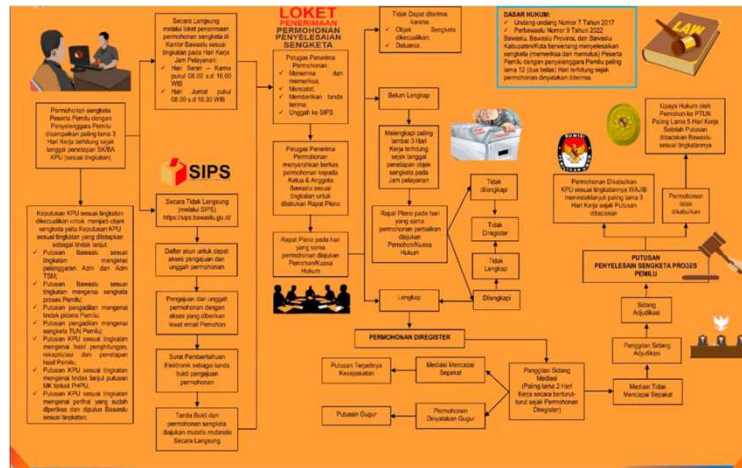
LOKET
PENERIMAAN
PERMOHONAN
PENYELESAIAN
SENGKETA

Permohonan sengketa Peserta Pemilu dengan Penyelenggara Pemilu disampaikan paling lama 3 Hari Kerja terhitung sejak tanggal penetapan SK/BA KPU (sesuai tingkatan)

SIPS

Keputusan KPU sesuai tingkatan dikecualikan untuk menjadi objek sengketa yaitu Keputusan KPU sesuai tingkatan yang ditetapkan sebagai tindak lanjut:
✓ Putusan Bawaslu sesuai tingkatan mengenai pelanggaran Adm dan Adm TSM;
✓ Putusan Bawaslu sesuai tingkatan mengenai sengketa proses Pemilu;
✓ Putusan pengadilan mengenai tindak pidana Pemilu;
✓ Putusan pengadilan mengenai sengketa TUN Pemilu;
✓ Putusan KPU sesuai tingkatan mengenai hasil penghitungan, rekapitulasi dan penetapan hasil Pemilu;
✓ Putusan KPU sesuai tingkatan mengenai tindak lanjut putusan MK terkait PHPU;
✓ Putusan KPU sesuai tingkatan mengenai perintah yang sudah diperiksa dan diputus Bawaslu sesuai tingkatan.

Secara Langsung melalui loket penerimaan permohonan sengketa di Kantor Bawaslu sesuai tingkatan pada Hari Kerja Jam Pelayanan:
✓ Hari Senin – Kamis pukul 08.00 s.d 16.00 WIB
✓ Hari Jumat pukul 08.00 s.d 16.30 WIB

Secara Tidak Langsung (melalui SIPS) http://sips.bawaslu.go.id/

Daftar akun untuk dapat akses pengajuan dan unggah permohonan

Pengajuan dan unggah permohonan dengan akses yang diberikan lewat email Pemohon

Surat Pemberitahuan Elektronik sebagai tanda bukti pengajuan permohonan

Tanda Bukti dan permohonan sengketa diajukan mutatis mutandis Secara Langsung

Petugas Penerima Permohonan:
✓ Menerima dan memeriksa;
✓ Mencatat;
✓ Memberikan tanda terima;
✓ Unggah ke SIPS

Petugas Penerima Permohonan menyerahkan berkas permohonan kepada Ketua & Anggota Bawaslu sesuai tingkatan untuk dilakukan Rapat Pleno

Rapat Pleno pada hari yang sama permohonan diajukan Pemohon/Kuasa Hukum

Tidak Dapat diterima, karena:
✓ Objek Sengketa dikecualikan;
✓ Daluarsa.

Belum Lengkap

Melengkapi paling lambat 3 Hari Kerja terhitung sejak tanggal penetapan objek sengketa pada Jam pelayanan

Rapat Pleno pada hari yang sama permohonan perbaikan diajukan Pemohon/Kuasa Hukum

Tidak dilengkapi

Tidak Diregister

Tidak Lengkap

Dilengkapi

Lengkap

PERMOHONAN DIREGISTER

Putusan Terjadinya Kesepakatan

Mediasi Mencapai Sepakat

Putusan Gugur

Permohonan Dinyatakan Gugur

Panggilan Sidang Mediasi
(Paling lama 2 Hari Kerja secara berturut-turut sejak Permohonan Diregister)

Mediasi Tidak Mencapai Sepakat

Panggilan Sidang Adjudikasi

Sidang Adjudikasi

PUTUSAN
PENYELESAIAN SENGKETA PROSES PEMILU

Permohonan Dikabulkan
KPU sesuai tingkatannya WAJIB menindaklanjuti paling lama 3 Hari Kerja sejak Putusan dibacakan

Permohonan tidak dikabulkan

Upaya Hukum oleh Pemohon ke PTUN Paling Lama 5 Hari Kerja Setelah Putusan dibacakan Bawaslu sesuai tingkatannya

DASAR HUKUM:
✓ Undang-undang Nomor 7 Tahun 2017
✓ Perbawaslu Nomor 9 Tahun 2022
Bawaslu, Bawaslu Provinsi, dan Bawaslu Kabupaten/Kota berwenang menyelesaikan sengketa (memeriksa dan memutus) Peserta Pemilu dengan penyelenggara Pemilu paling lama 12 (dua belas) Hari terhitung sejak permohonan dinyatakan diterima.

LAW

KOMISI PEMILIHAN UMUM